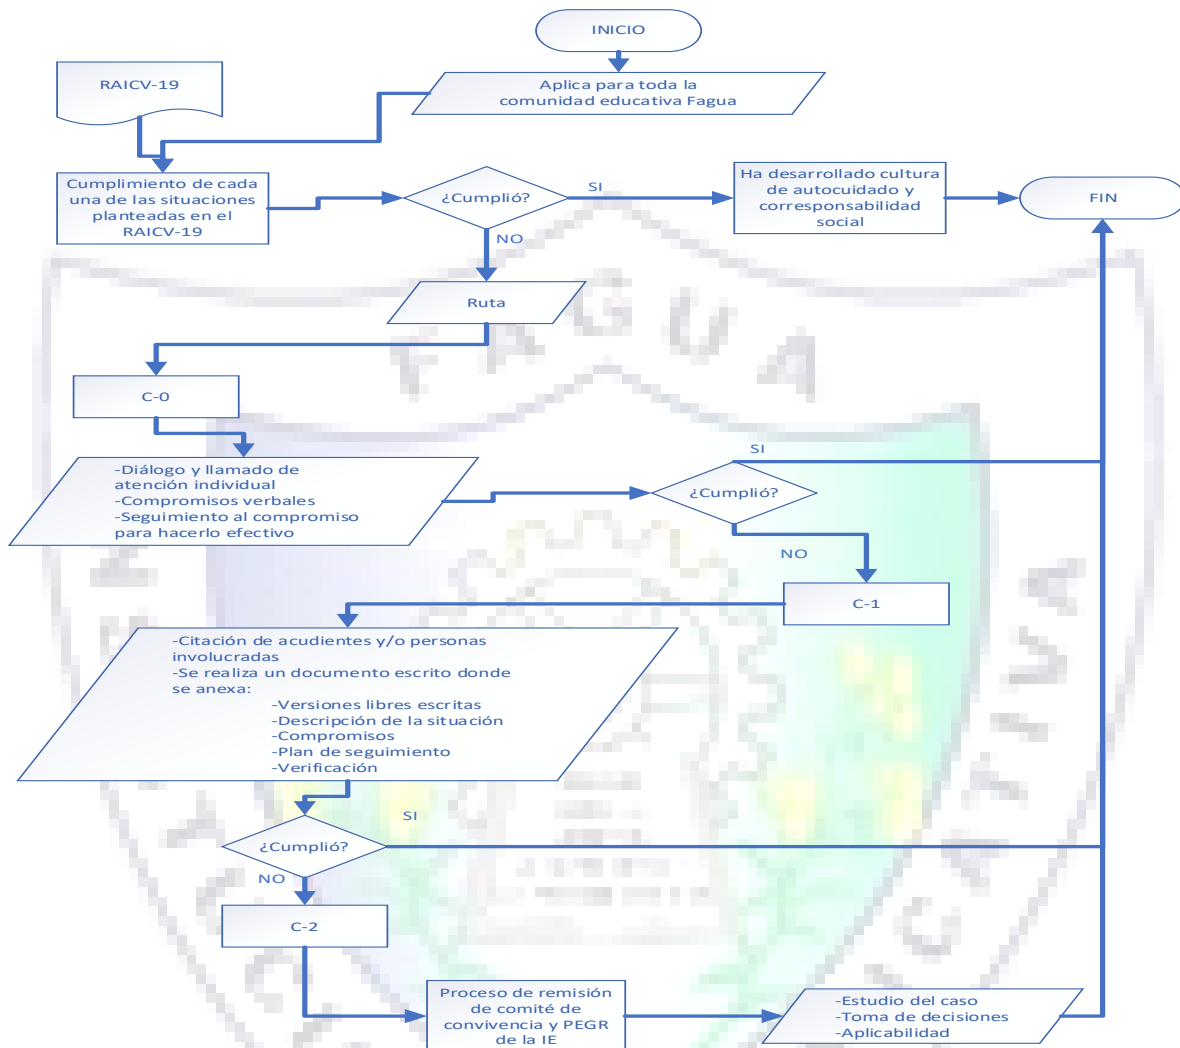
INICIO

RAICV-19

Aplica para toda la comunidad educativa Fagua

Cumplimiento de cada una de las situaciones planteadas en el RAICV-19

¿Cumplió?

SI

Ha desarrollado cultura de autocuidado y corresponsabilidad social

FIN

NO

Ruta

C-0

-Diálogo y llamado de atención individual
-Compromisos verbales
-Seguimiento al compromiso para hacerlo efectivo

SI

¿Cumplió?

NO

C-1

-Citación de acudientes y/o personas involucradas
-Se realiza un documento escrito donde se anexa:
-Versiones libres escritas
-Descripción de la situación
-Compromisos
-Plan de seguimiento
-Verificación

SI

¿Cumplió?

NO

C-2

Proceso de remisión de comité de convivencia y PEGR de la IE

-Estudio del caso
-Toma de decisiones
-Aplicabilidad